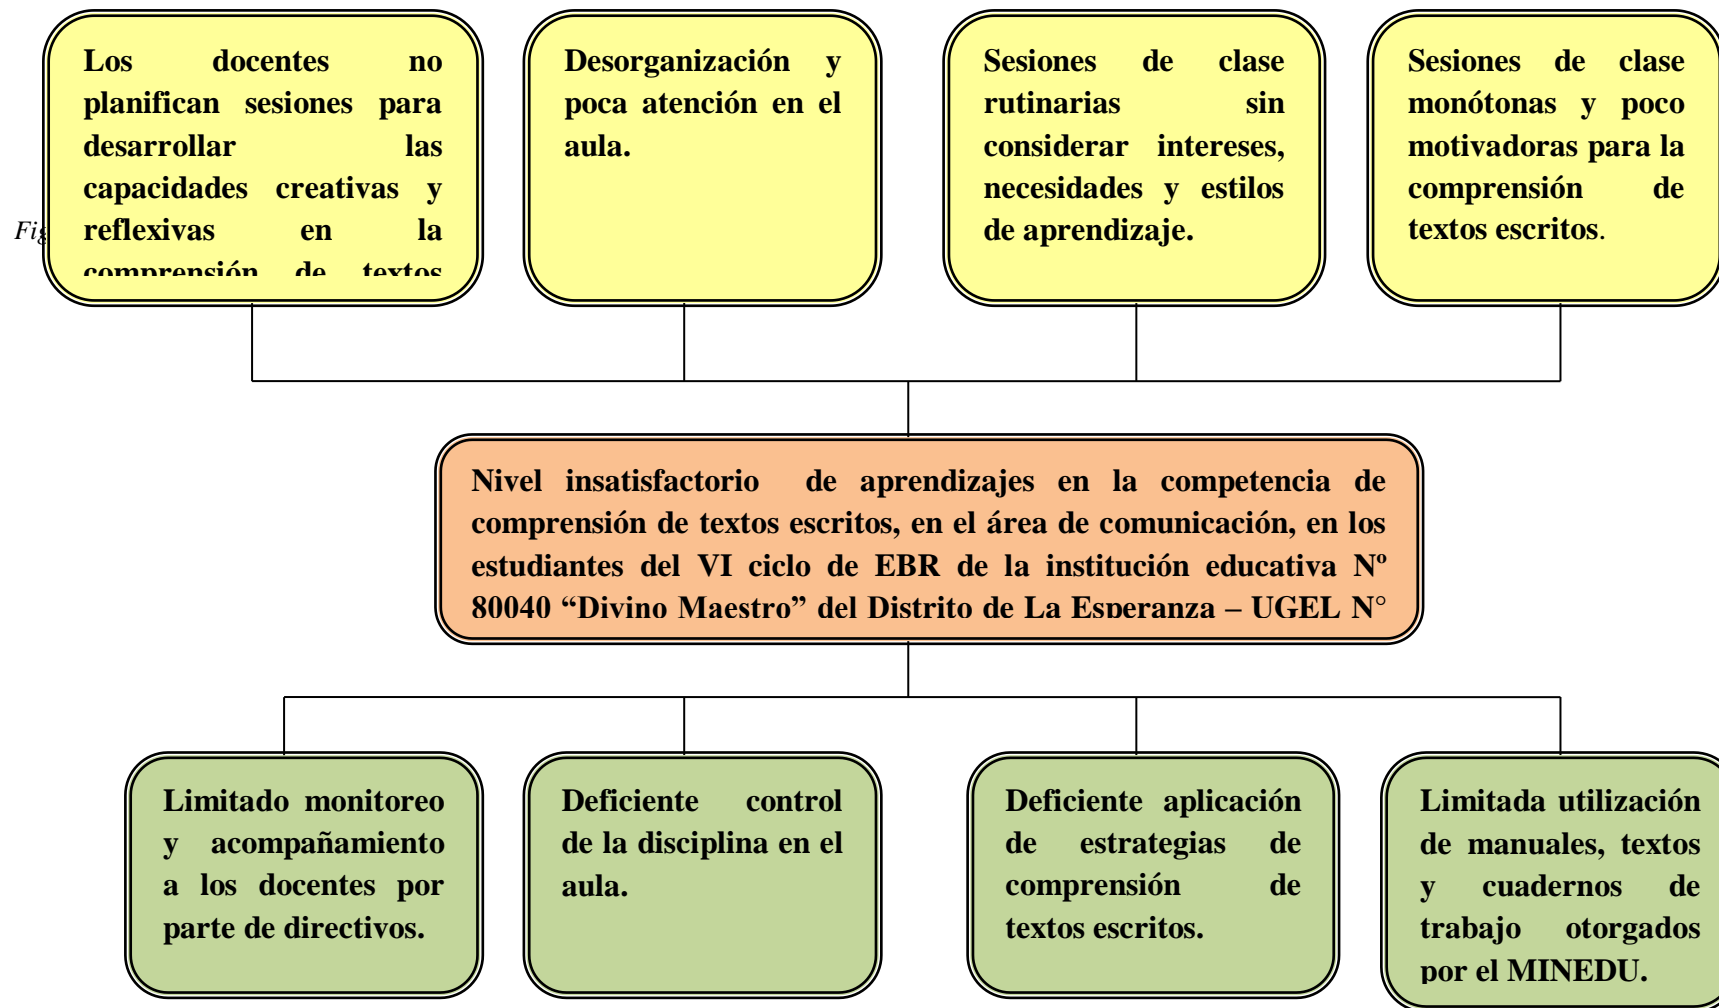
Fig

Los docentes no planifican sesiones para desarrollar las capacidades creativas y reflexivas en la comprensión de textos

Desorganización y poca atención en el aula.

Sesiones de clase rutinarias sin considerar intereses, necesidades y estilos de aprendizaje.

Sesiones de clase monótonas y poco motivadoras para la comprensión de textos escritos.

Nivel insatisfactorio de aprendizajes en la competencia de comprensión de textos escritos, en el área de comunicación, en los estudiantes del VI ciclo de EBR de la institución educativa Nº 80040 "Divino Maestro" del Distrito de La Esperanza – UGEL N°

Limitado monitoreo y acompañamiento a los docentes por parte de directivos.

Deficiente control de la disciplina en el aula.

Deficiente aplicación de estrategias de comprensión de textos escritos.

Limitada utilización de manuales, textos y cuadernos de trabajo otorgados por el MINEDU.